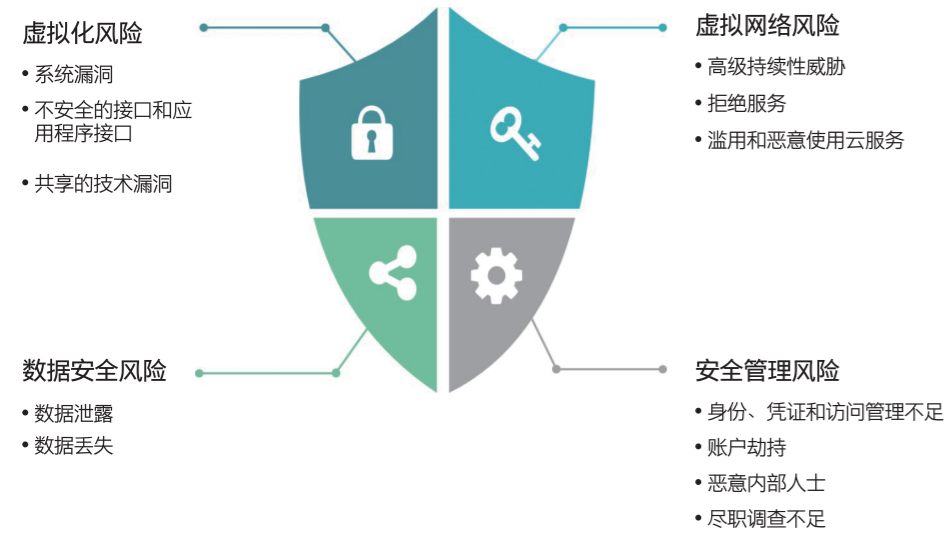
虚拟化风险

• 系统漏洞
• 不安全的接口和应用程序接口
• 共享的技术漏洞

虚拟网络风险

• 高级持续性威胁
• 拒绝服务
• 滥用和恶意使用云服务

数据安全风险

• 数据泄露
• 数据丢失

安全管理风险

• 身份、凭证和访问管理不足
• 账户劫持
• 恶意内部人士
• 尽职调查不足